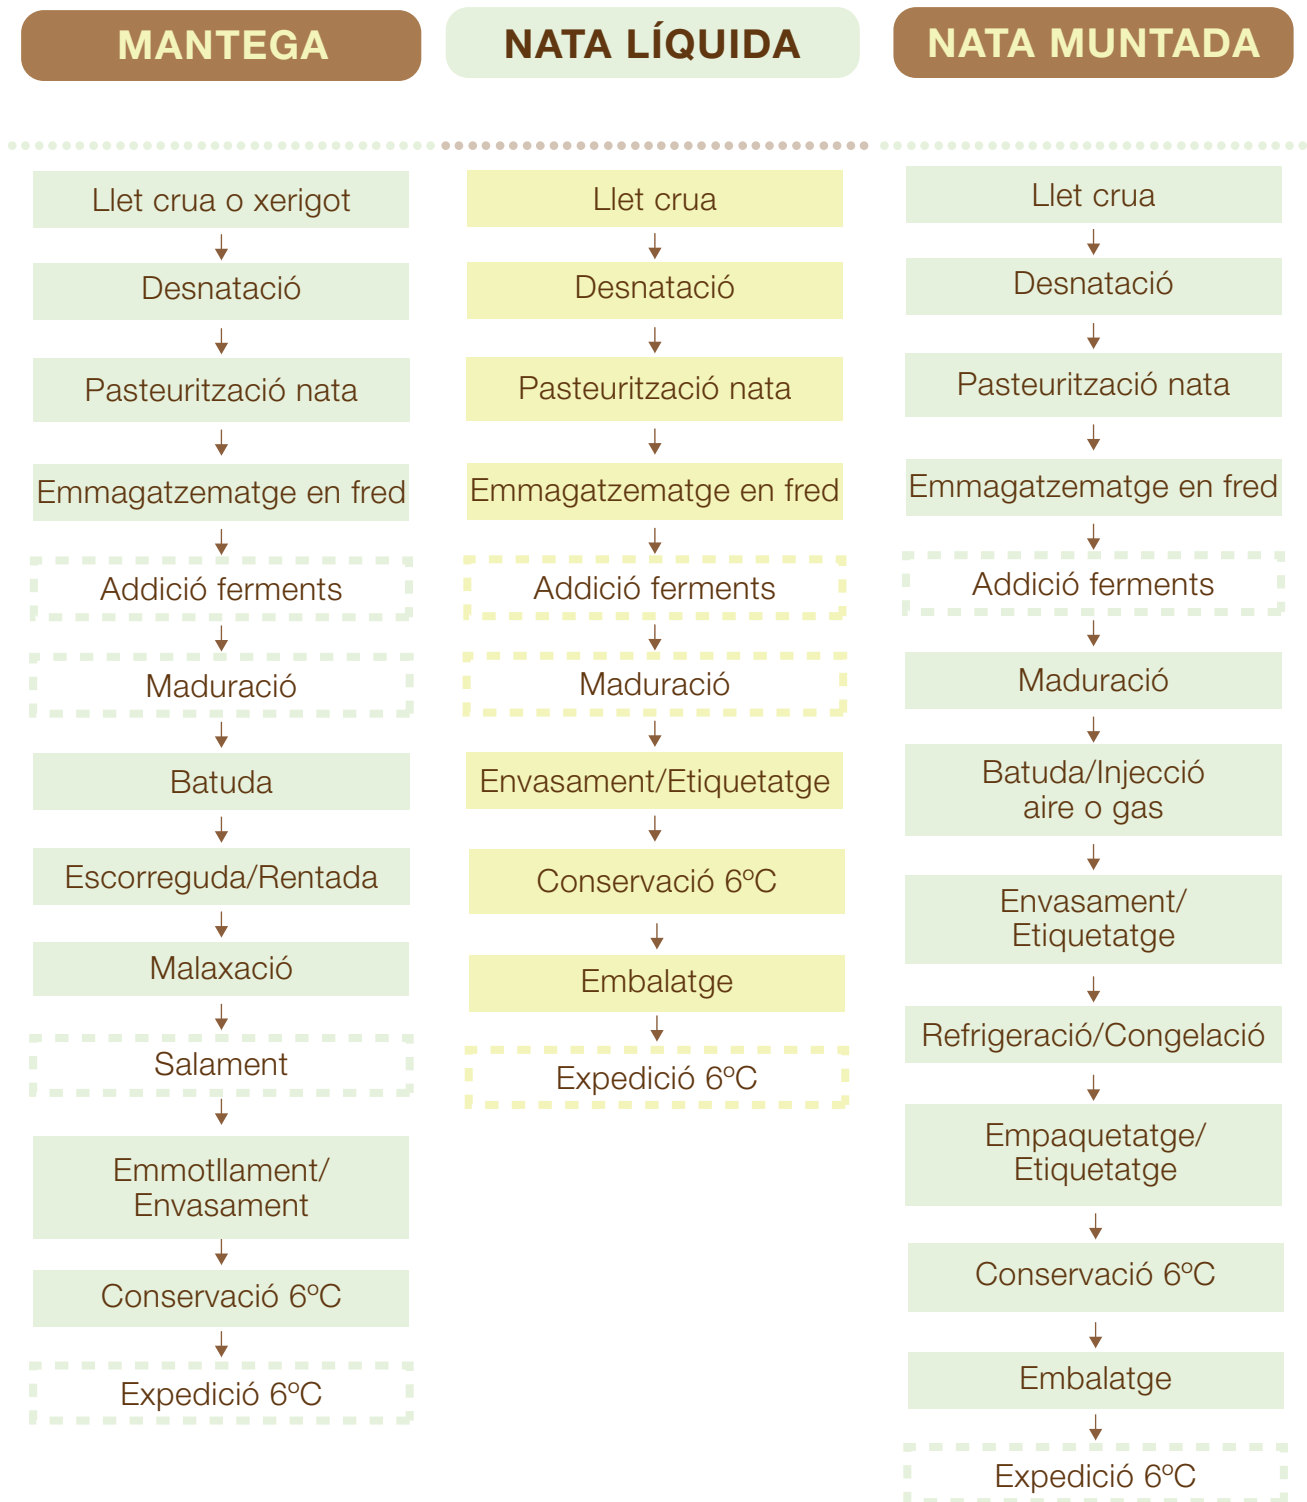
MANTEGA

Llet crua o xerigot
Desnatació
Pasteurització nata
Emmagatzematge en fred
Addició ferments
Maduració
Batuda
Escorreguda/Rentada
Malaxació
Salament
Emmotllament/ Envasament
Conservació 6ºC
Expedició 6ºC

NATA LÍQUIDA

Llet crua
Desnatació
Pasteurització nata
Emmagatzematge en fred
Addició ferments
Maduració
Envasament/Etiquetatge
Conservació 6ºC
Embalatge
Expedició 6ºC

NATA MUNTADA

Llet crua
Desnatació
Pasteurització nata
Emmagatzematge en fred
Addició ferments
Maduració
Batuda/Injecció aire o gas
Envasament/ Etiquetatge
Refrigeració/Congelació
Empaquetatge/ Etiquetatge
Conservació 6ºC
Embalatge
Expedició 6ºC